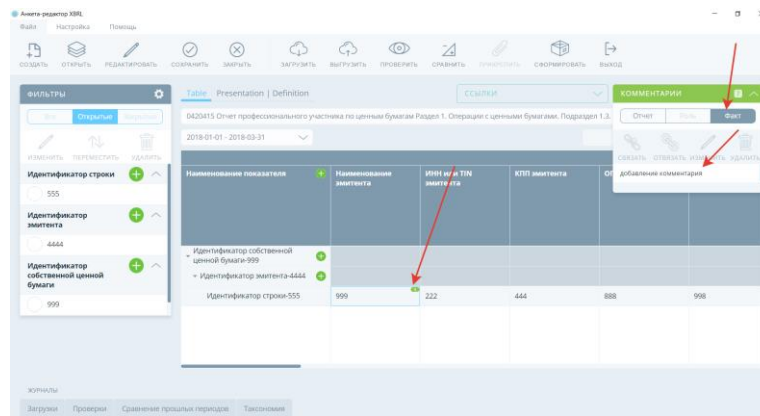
Анкета-редактор XBRL

Файл Настройка Помощь

СОЗДАТЬ ОТКРЫТЬ РЕДАКТИРОВАТЬ СОХРАНИТЬ ЗАКРЫТЬ ЗАГРУЗИТЬ ВЫГРУЗИТЬ ПРОВЕРИТЬ СРАВНИТЬ ПРИМЕНИТЬ СФОРМИРОВАТЬ ВЫХОД

ФИЛЬТРЫ

Все Открытые Закрытые

ИЗМЕНИТЬ ПЕРЕМЕСТИТЬ УДАЛИТЬ

Идентификатор строки

555

Идентификатор эмитента

4444

Идентификатор собственной ценной бумаги

999

Table Presentation | Definition

ССЫЛКИ

0420415 Отчет профессионального участника по ценным бумагам Раздел 1. Операции с ценными бумагами. Подраздел 1.3.

2018-01-01 - 2018-03-31

| Наименование показателя | Наименование эмитента | ИНН или TIN эмитента | КПП эмитента | ОГ |  |
|---|---|---|---|---|---|
| Идентификатор собственной ценной бумаги-999 | | | | | |
| Идентификатор эмитента-4444 | | | | | |
| Идентификатор строки-555 | 999 | 222 | 444 | 888 | 998 |

КОММЕНТАРИИ

Отчет Роль Факт

СВЯЗАТЬ ОТВЯЗАТЬ ИЗМЕНИТЬ УДАЛИТЬ

добавление комментария

ЖУРНАЛЫ

Загрузки Проверки Сравнение прошлых периодов Таксономия